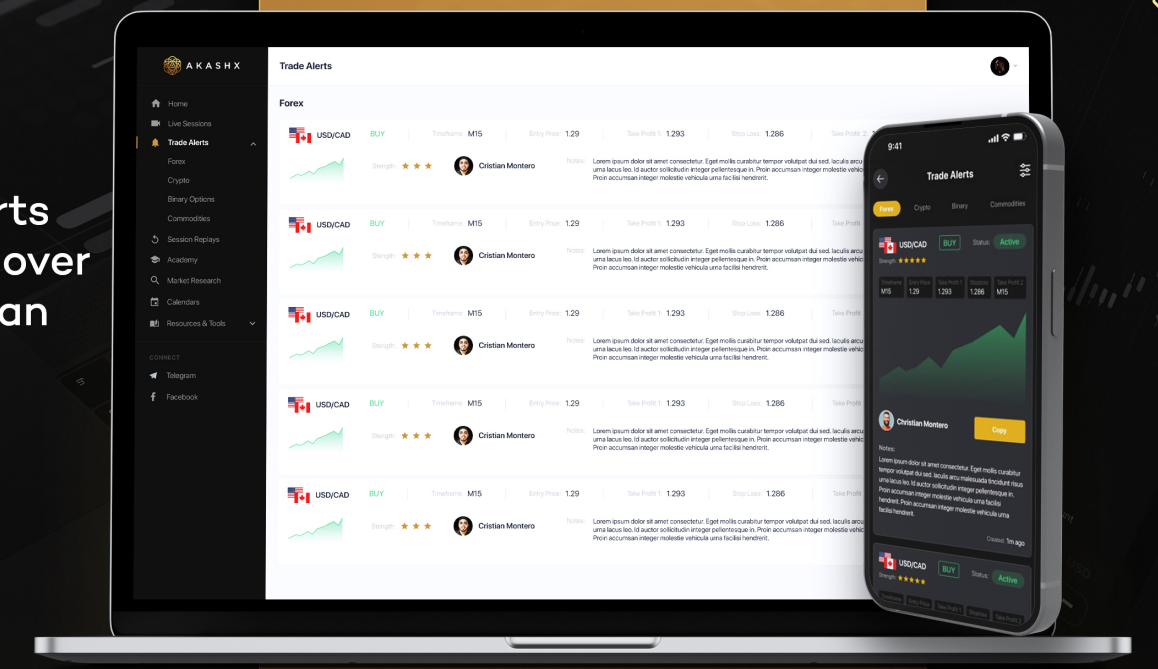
rts
over
an

AKASHX

Home
Live Sessions
Trade Alerts
Forex
Crypto
Binary Options
Commodities
Session Replays
Academy
Market Research
Calendars
Resources & Tools

CONNECT
Telegram
Facebook

Trade Alerts

Forex

USD/CAD BUY Timeframe: M15 Entry Price: 1.29 Take Profit 1: 1.293 Stop Loss: 1.286 Take Profit 2:
Strength: ★★★ Cristian Montero Notes: Lorem ipsum dolor sit amet consectetur. Eget mollis curabitur tempor volutpat dui sed. Iaculis arcu uma lacus leo. Id auctor sollicitudin integer pellentesque in. Proin accumsan integer molestie vehicula uma facilisi hendrerit. Proin accumsan integer molestie vehicula uma facilisi hendrerit.

USD/CAD BUY Timeframe: M15 Entry Price: 1.29 Take Profit 1: 1.293 Stop Loss: 1.286 Take Profit
Strength: ★★★ Cristian Montero Notes: Lorem ipsum dolor sit amet consectetur. Eget mollis curabitur tempor volutpat dui sed. Iaculis arcu uma lacus leo. Id auctor sollicitudin integer pellentesque in. Proin accumsan integer molestie vehicula uma facilisi hendrerit. Proin accumsan integer molestie vehicula uma facilisi hendrerit.

USD/CAD BUY Timeframe: M15 Entry Price: 1.29 Take Profit 1: 1.293 Stop Loss: 1.286 Take Profit
Strength: ★★★ Cristian Montero Notes: Lorem ipsum dolor sit amet consectetur. Eget mollis curabitur tempor volutpat dui sed. Iaculis arcu uma lacus leo. Id auctor sollicitudin integer pellentesque in. Proin accumsan integer molestie vehicula uma facilisi hendrerit. Proin accumsan integer molestie vehicula uma facilisi hendrerit.

USD/CAD BUY Timeframe: M15 Entry Price: 1.29 Take Profit 1: 1.293 Stop Loss: 1.286 Take Profit
Strength: ★★★ Cristian Montero Notes: Lorem ipsum dolor sit amet consectetur. Eget mollis curabitur tempor volutpat dui sed. Iaculis arcu uma lacus leo. Id auctor sollicitudin integer pellentesque in. Proin accumsan integer molestie vehicula uma facilisi hendrerit. Proin accumsan integer molestie vehicula uma facilisi hendrerit.

USD/CAD BUY Timeframe: M15 Entry Price: 1.29 Take Profit 1: 1.293 Stop Loss: 1.286 Take Profit
Strength: ★★★ Cristian Montero Notes: Lorem ipsum dolor sit amet consectetur. Eget mollis curabitur tempor volutpat dui sed. Iaculis arcu uma lacus leo. Id auctor sollicitudin integer pellentesque in. Proin accumsan integer molestie vehicula uma facilisi hendrerit. Proin accumsan integer molestie vehicula uma facilisi hendrerit.

9:41
Trade Alerts
Forex Crypto Binary Commodities
USD/CAD BUY Status: Active
Strength: ★★★★★
| Timeframe | Entry Price | Take Profit 1 | Stoploss | Take Profit 2 |
|---|---|---|---|---|
| M15 | 1.29 | 1.293 | 1.286 | M15 |
Christian Montero Copy
Notes:
Lorem ipsum dolor sit amet consectetur. Eget mollis curabitur tempor volutpat dui sed. Iaculis arcu malesuada tincidunt risus uma lacus leo. Id auctor sollicitudin integer pellentesque in. Proin accumsan integer molestie vehicula uma facilisi hendrerit. Proin accumsan integer molestie vehicula uma facilisi hendrerit.
Created: 1m ago
USD/CAD BUY Status: Active
Strength: ★★★★★
Timeframe Entry Price Take Profit 1 Stoploss Take Profit 2